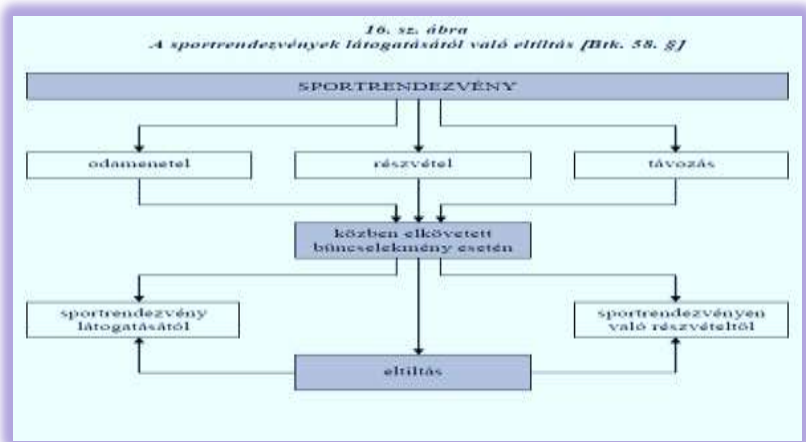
16. sz. ábra
A sportrendezvények látogatásától való eltiltás [Btk. 58. §]

SPORTRENDEZVÉNY

odamenetel

részvétel

távozás

közben elkövetett bűncselekmény esetén

sportrendezvény látogatásától

sportrendezvényen való részvételtől

eltiltás